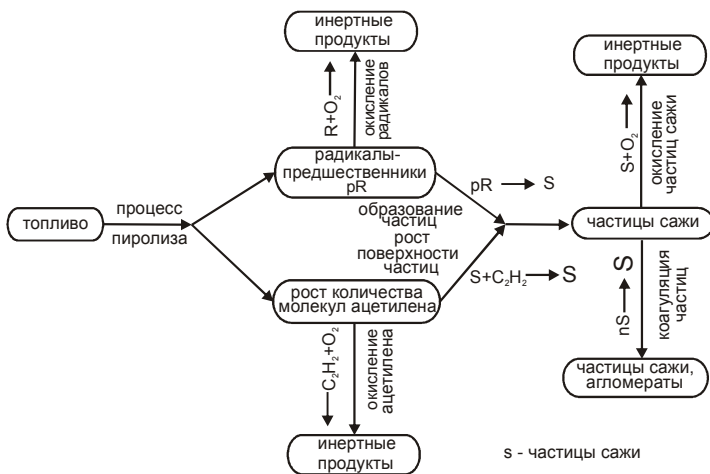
инертные продукты

$R+O_2 \rightarrow$

окисление радикалов

радикалы-предшественники pR

топливо

процесс

пиролиза

$pR \rightarrow S$

образование частиц

рост поверхности частиц

$S+C_2H_2 \rightarrow S$

рост количества молекул ацетилена

$C_2H_2+O_2 \rightarrow$

окисление ацетилена

инертные продукты

инертные продукты

$S+O_2 \rightarrow$

окисление частиц сажи

частицы сажи

$nS \rightarrow S$

коагуляция частиц

частицы сажи, агломераты

s - частицы сажи